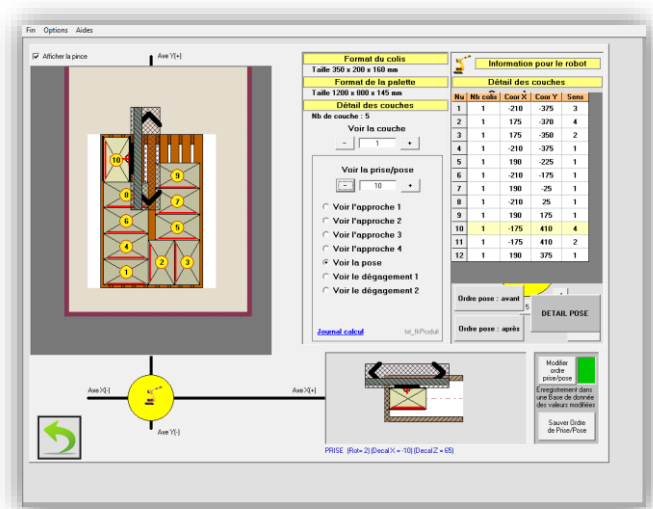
Fin Options Aides

Afficher la pince

Axe Y(+)

10
9
8
7
6
5
4
2
3
1

Format du colis
Taille 350 x 200 x 160 mm

Format de la palette
Taille 1200 x 800 x 145 mm

Détail des couches
Nb de couche : 5

Voir la couche
- 1 +

Voir la prise/pose
- 10 +

Voir l'approche 1
Voir l'approche 2
Voir l'approche 3
Voir l'approche 4
Voir la pose
Voir le dégagement 1
Voir le dégagement 2

Journal calcul

Information pour le robot

Détail des couches

| Nu | Nb colis | Coor X | Coor Y | Sens |
|---|---|---|---|---|
| 1 | 1 | -210 | -375 | 3 |
| 2 | 1 | 175 | -370 | 4 |
| 3 | 1 | 175 | -350 | 2 |
| 4 | 1 | -210 | -375 | 1 |
| 5 | 1 | 190 | -225 | 1 |
| 6 | 1 | -210 | -175 | 1 |
| 7 | 1 | 190 | -25 | 1 |
| 8 | 1 | -210 | 25 | 1 |
| 9 | 1 | 190 | 175 | 1 |
| 10 | 1 | -175 | 410 | 4 |
| 11 | 1 | -175 | 410 | 2 |
| 12 | 1 | 190 | 375 | 1 |

Ordre pose : avant
Ordre pose : après
DETAIL POSE

Axe X(-)
Axe X(+)
Axe Y(-)

Modifier ordre prise/pose
Enregistrement dans une Base de donnée des valeurs modifiées
Sauver Ordre de Prise/Pose

PRISE (Rot= 2) (DecalX = -10) (DecalZ = 65)